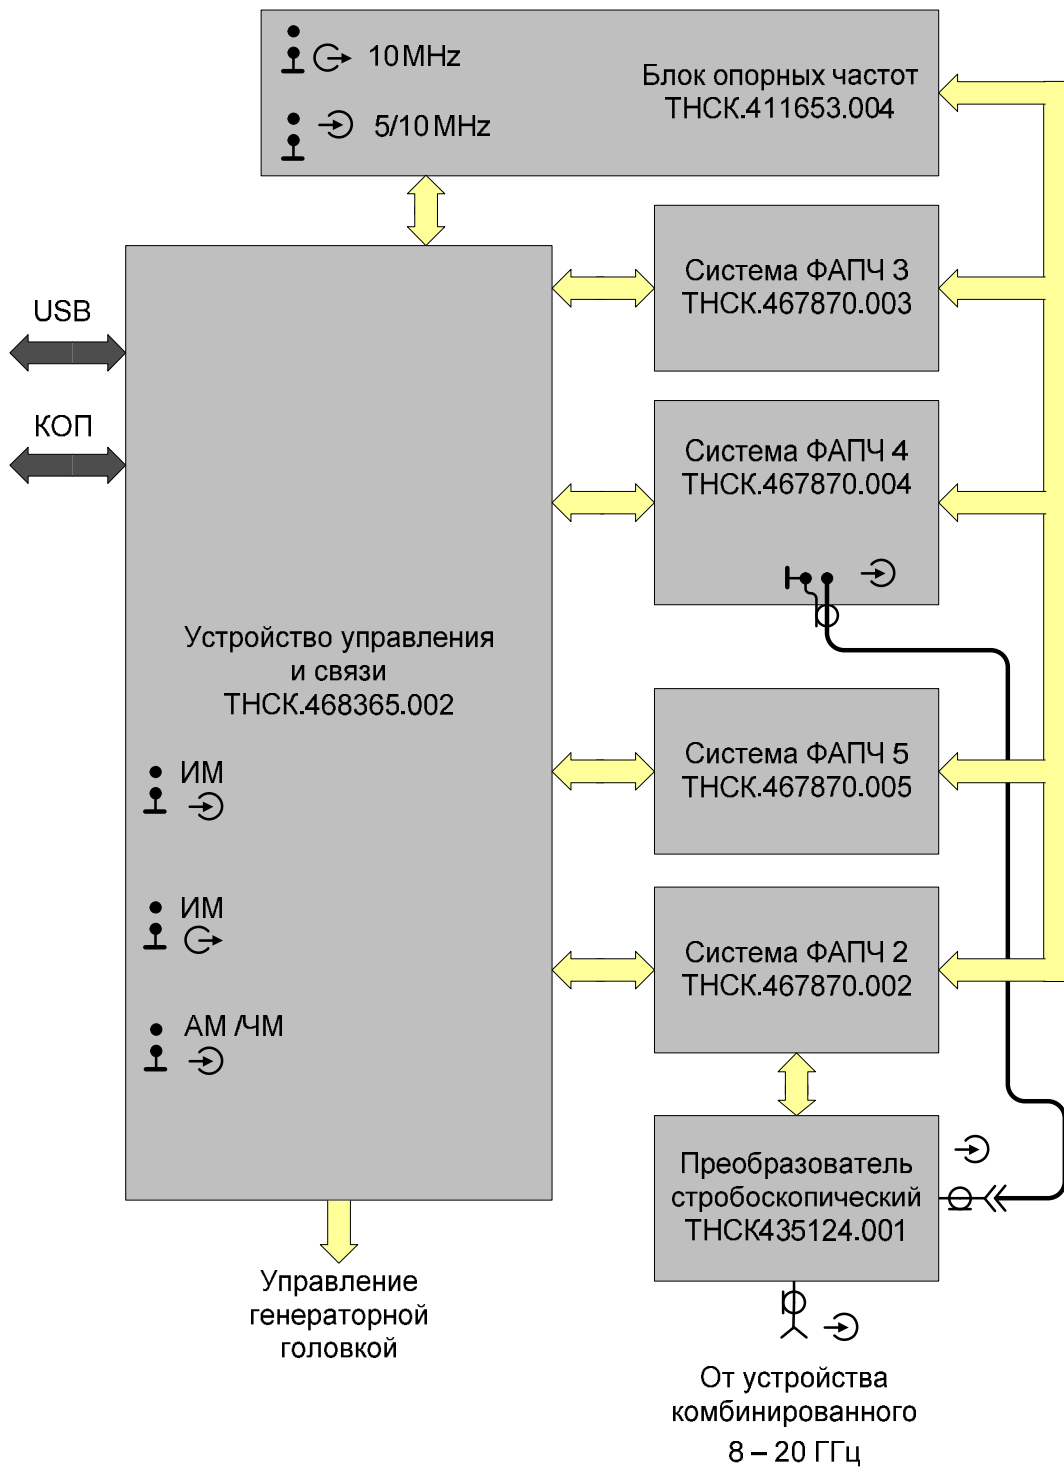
10MHz

5/10MHz

Блок опорных частот
ТНСК.411653.004

USB

КОП

Система ФАПЧ 3
ТНСК.467870.003

Система ФАПЧ 4
ТНСК.467870.004

Устройство управления
и связи
ТНСК.468365.002

ИМ

ИМ

АМ /ЧМ

Система ФАПЧ 5
ТНСК.467870.005

Система ФАПЧ 2
ТНСК.467870.002

Преобразователь
стробоскопический
ТНСК435124.001

Управление
генераторной
головкой

От устройства
комбинированного
8 – 20 ГГц